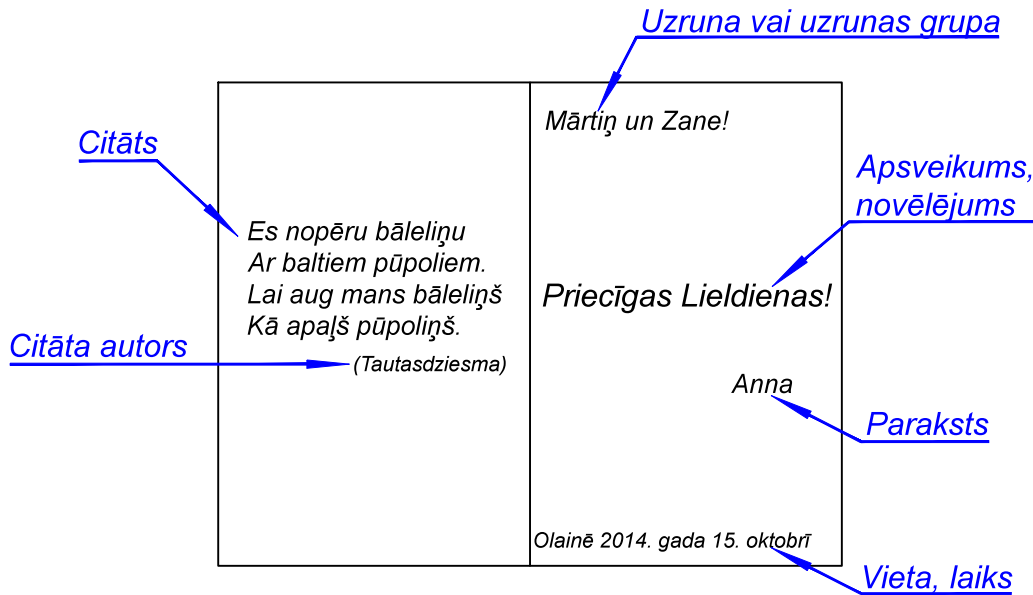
Uzruna vai uzrunas grupa

Citāts

Es nopēru bāleliņu
Ar baltiem pūpoliem.
Lai aug mans bāleliņš
Kā apaļš pūpoliņš.

Citāta autors

(Tautasdziesma)

Mārtiņ un Zane!

Apsveikums, novēlējums

Priecīgas Lieldienas!

Anna

Paraksts

Olainē 2014. gada 15. oktobrī

Vieta, laiks